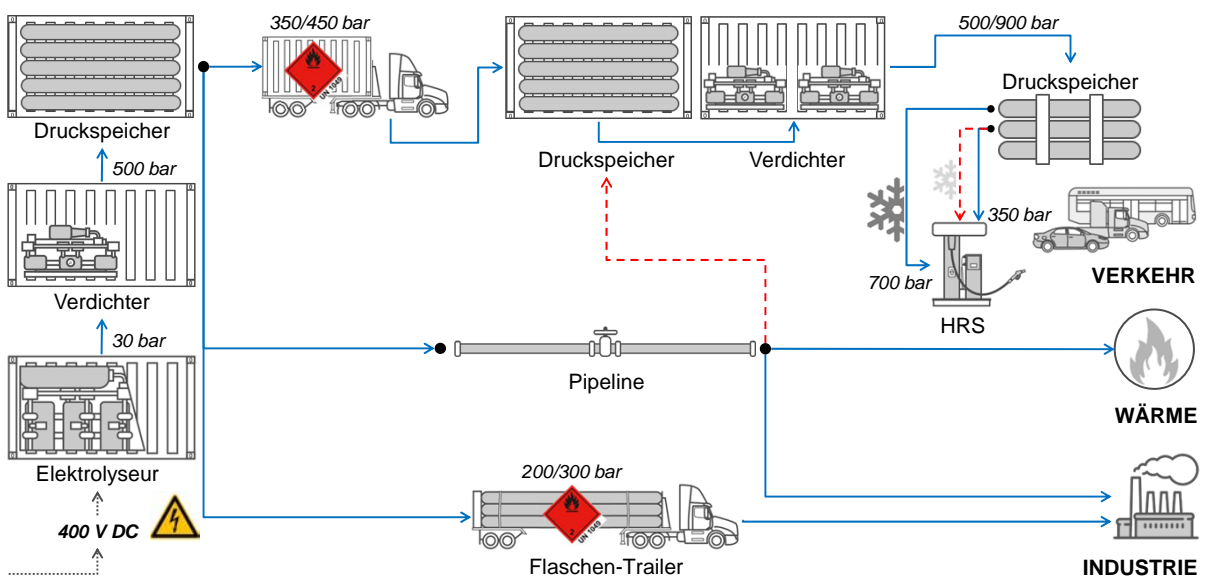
Druckspeicher

500 bar

Verdichter

30 bar

Elektrolyseur

400 V DC

350/450 bar

2

UN 1049

Druckspeicher

Verdichter

500/900 bar

Druckspeicher

350 bar

700 bar

HRS

VERKEHR

Pipeline

WÄRME

200/300 bar

2

UN 1049

Flaschen-Trailer

INDUSTRIE